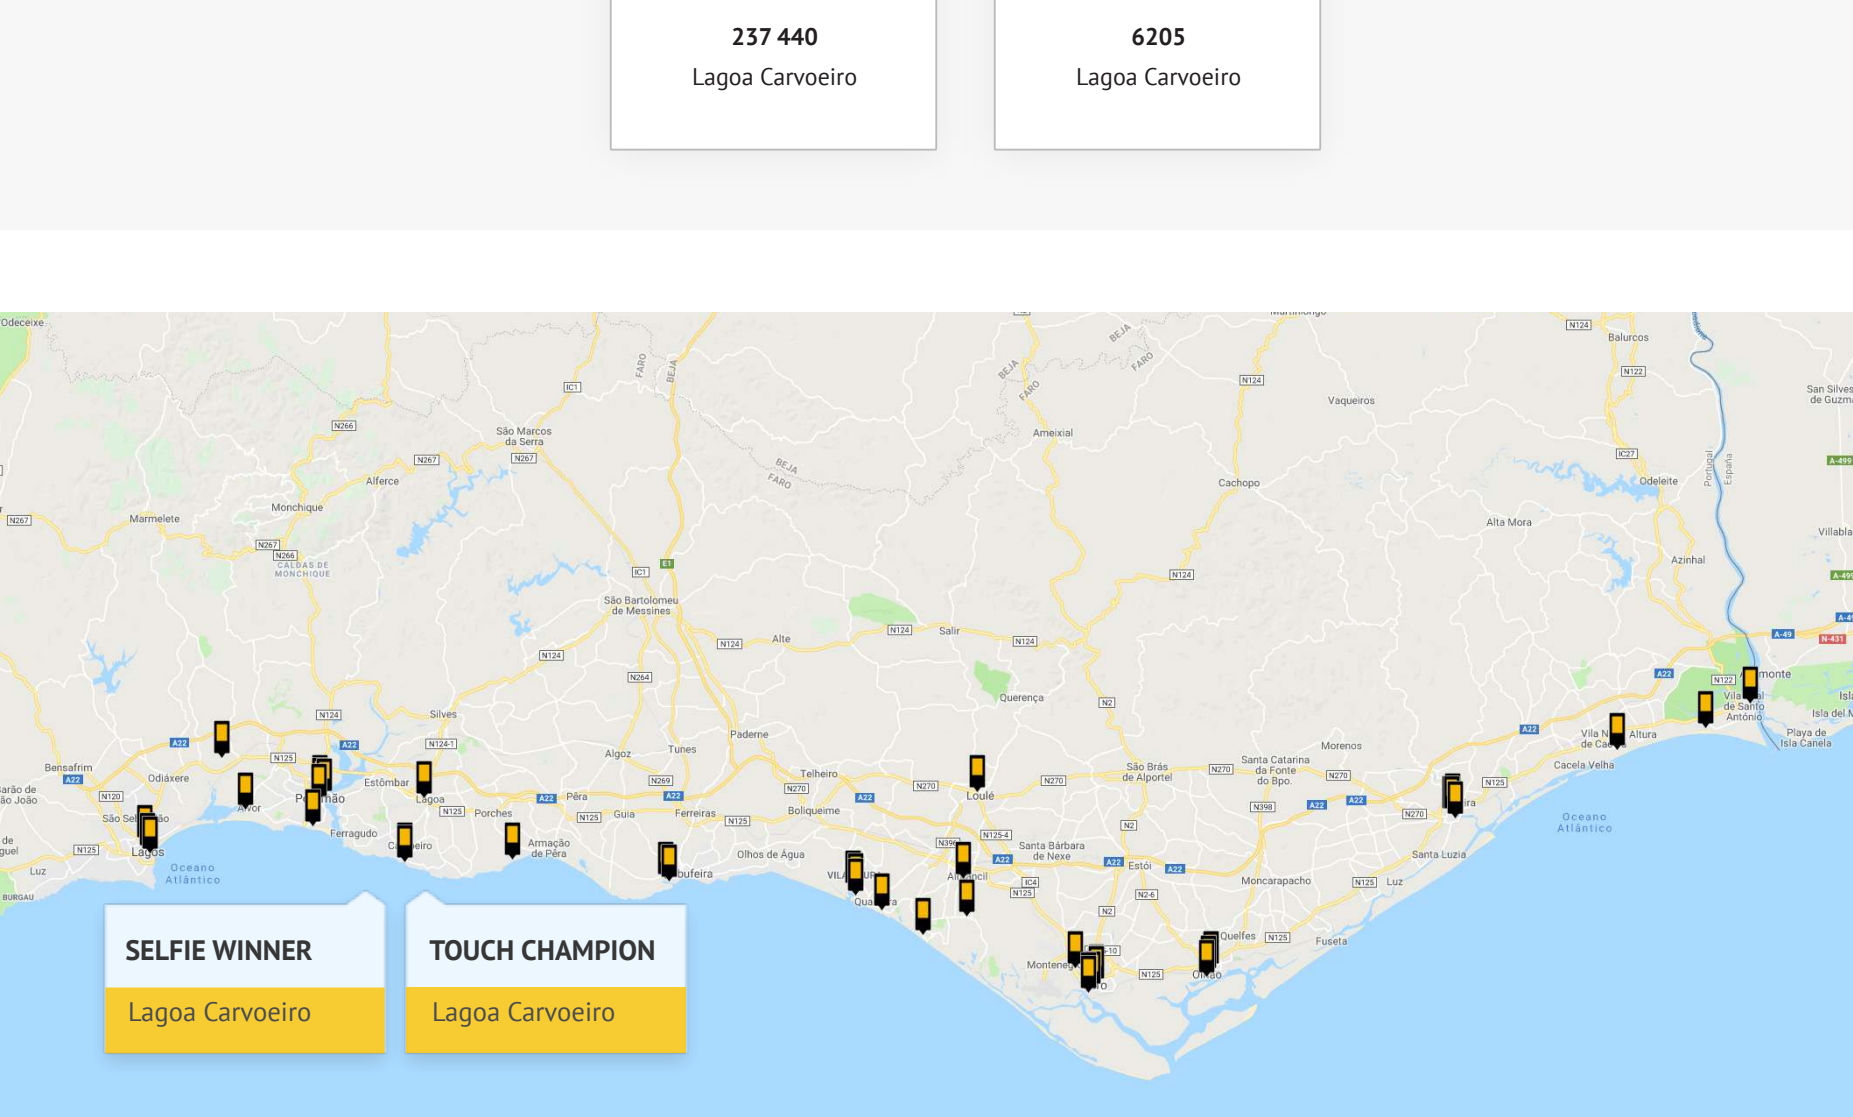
237 440
Lagoa Carvoeiro

6205
Lagoa Carvoeiro

Odeceixe Balurcos N124 N122 Vaqueiros San Silves de Guzmán Ameixial Cachopo Odeleite Alta Mora Villabla Azinhal São Marcos da Serra N266 N267 Alferce Monchique Marmelete N267 N266 CALDAS DE MONCHIQUE IC1 E1 São Bartolomeu de Messines Salir Alte N124 Querença Silves Paderne Algoz Tunes Bensafrim Odiáxere Estômbar Lagoa Porches Armação de Pêra Pêra Guia Ferreiras Olhos de Água Boliqueime Loulé Telheiro São Brás de Alportel Santa Catarina da Fonte do Bpo. Moreneś Santa Bárbara de Nexe Estói Moncarapacho Santa Luzia Cacela Velha Altura Vila Real de Santo António Isla Cristina Playa de Isla Canela Isla del Moral São João Lagos Luz BURGAU Oceano Atlântico Ferragudo Quelfes Fuseta Luz Oceano Atlântico A22 N125 N270 N2 N124 N398 IC4 IC27 A-49 N-431

SELFIE WINNER
Lagoa Carvoeiro

TOUCH CHAMPION
Lagoa Carvoeiro